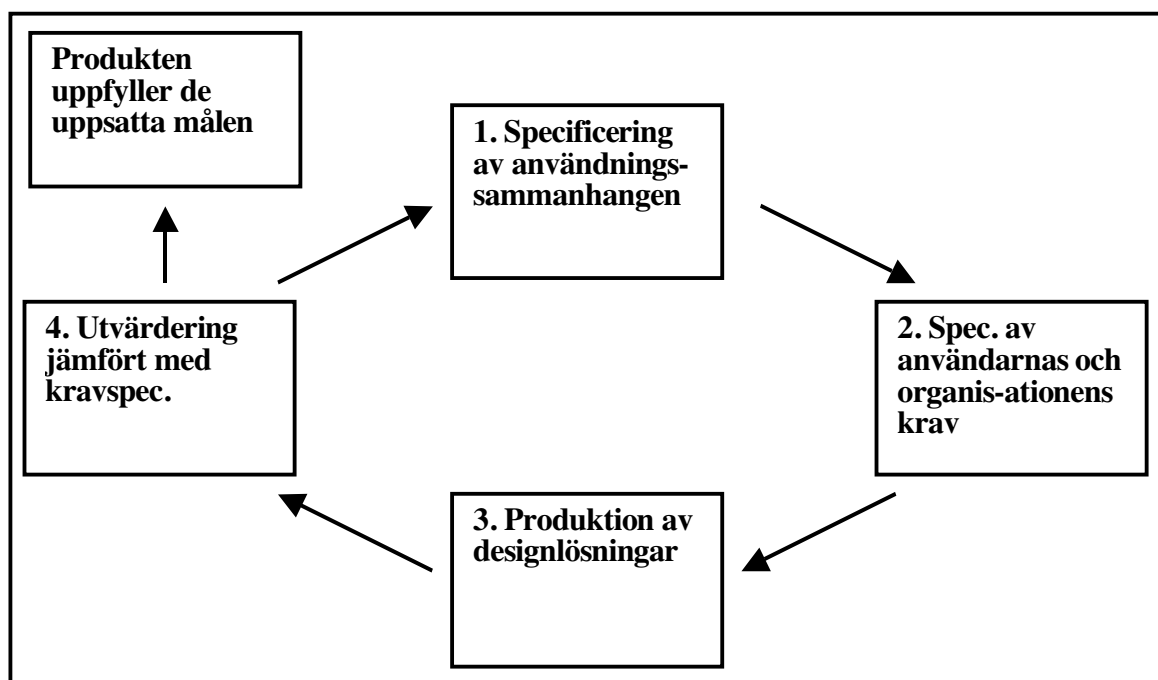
Produkten uppfyller de uppsatta målen

1. Specificering av användningssammanhangen

2. Spec. av användarnas och organis-ationens krav

3. Produktion av designlösningar

4. Utvärdering jämfört med kravspec.